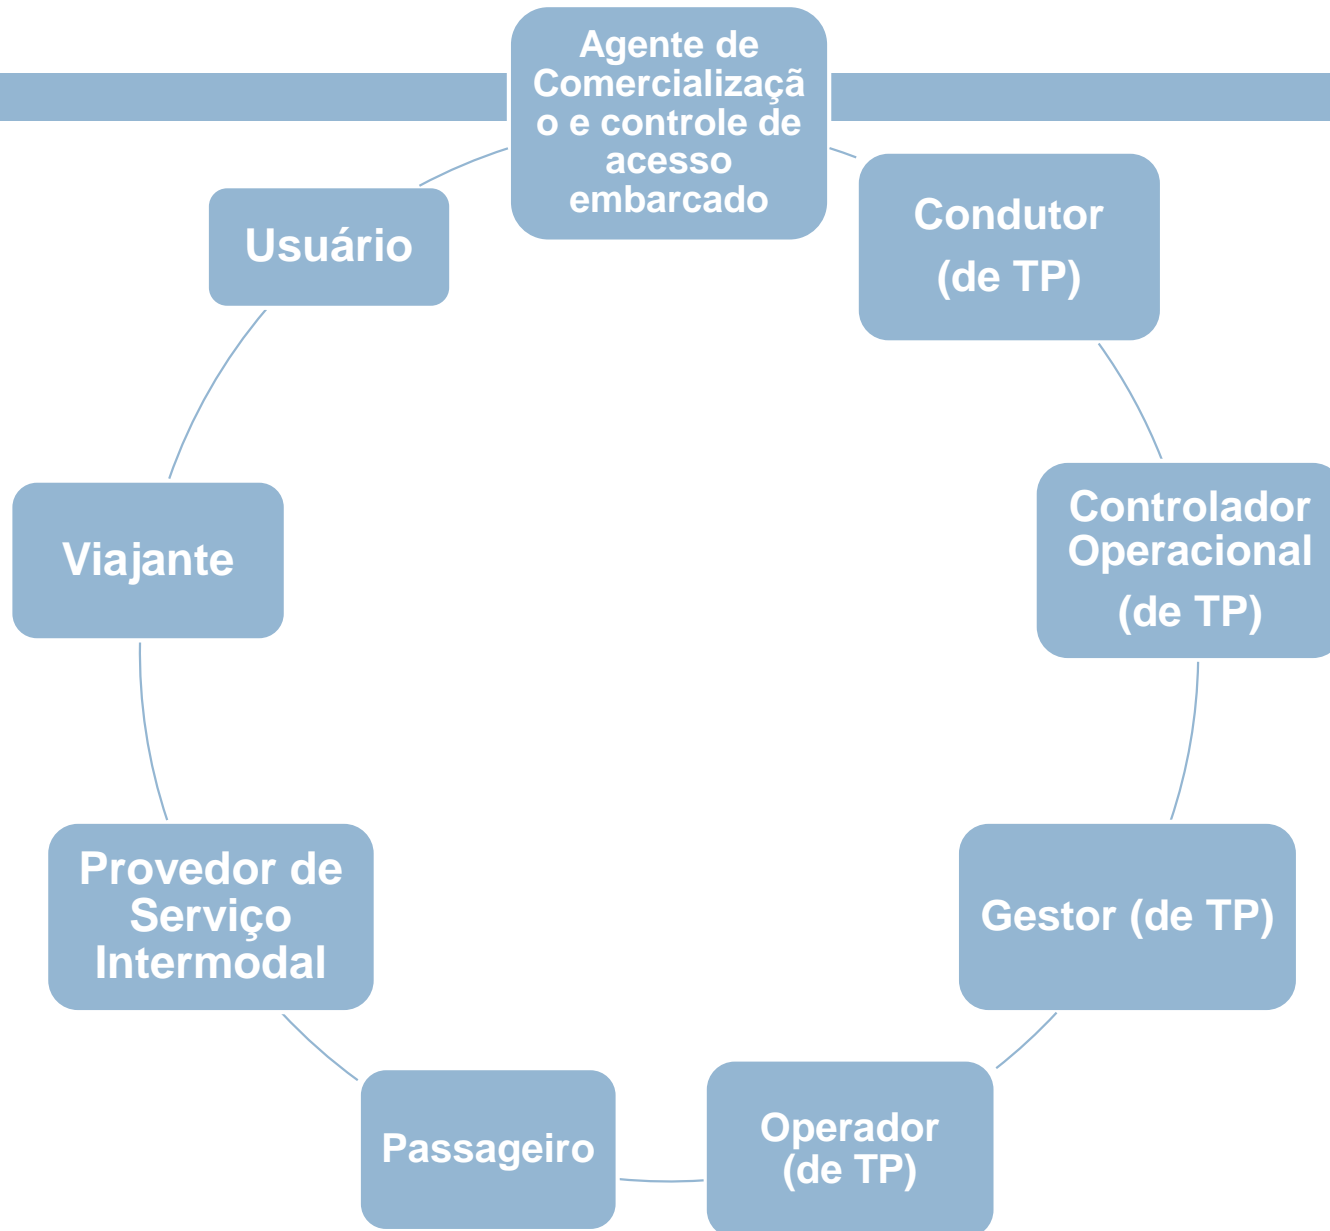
Agente de Comercialização e controle de acesso embarcado

Condutor (de TP)

Controlador Operacional (de TP)

Gestor (de TP)

Operador (de TP)

Passageiro

Provedor de Serviço Intermodal

Viajante

Usuário